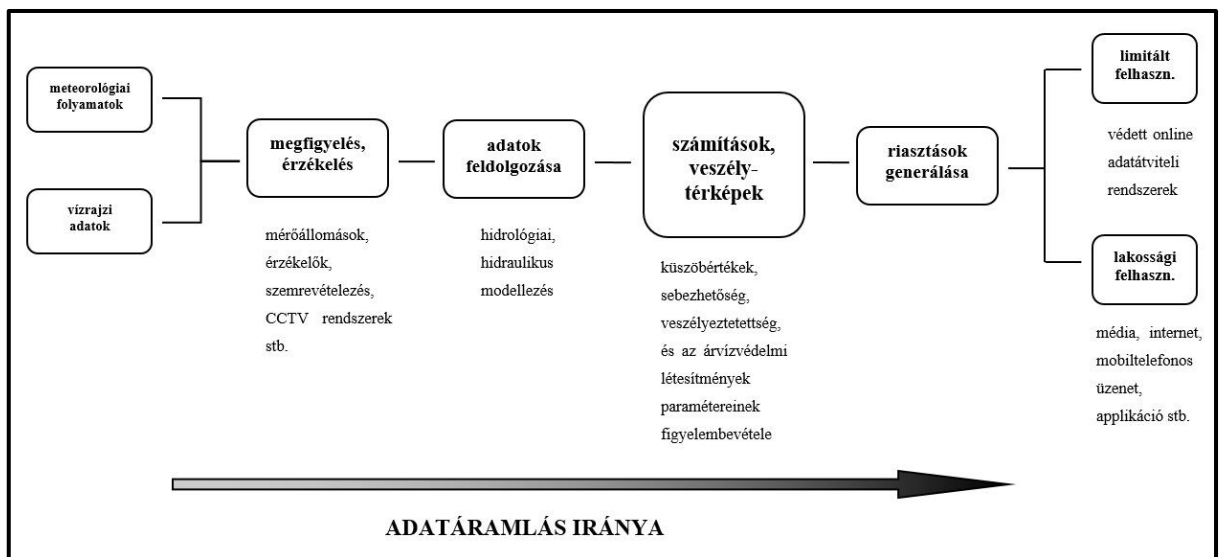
meteorológiai folyamatok

vízrajzi adatok

megfigyelés, érzékelés

mérőállomások, érzékelők, szemrevételezés, CCTV rendszerek stb.

adatok feldolgozása

hidrológiai, hidraulikus modellezés

számítások, veszély-térképek

küszöbértékek, sebezhetőség, veszélyeztetettség, és az árvízvédelmi létesítmények paramétereinek figyelembevétele

riasztások generálása

limitált felhaszn.

védett online adatátviteli rendszerek

lakossági felhaszn.

média, internet, mobiltelefonos üzenet, applikáció stb.

ADATÁRAMLÁS IRÁNYA